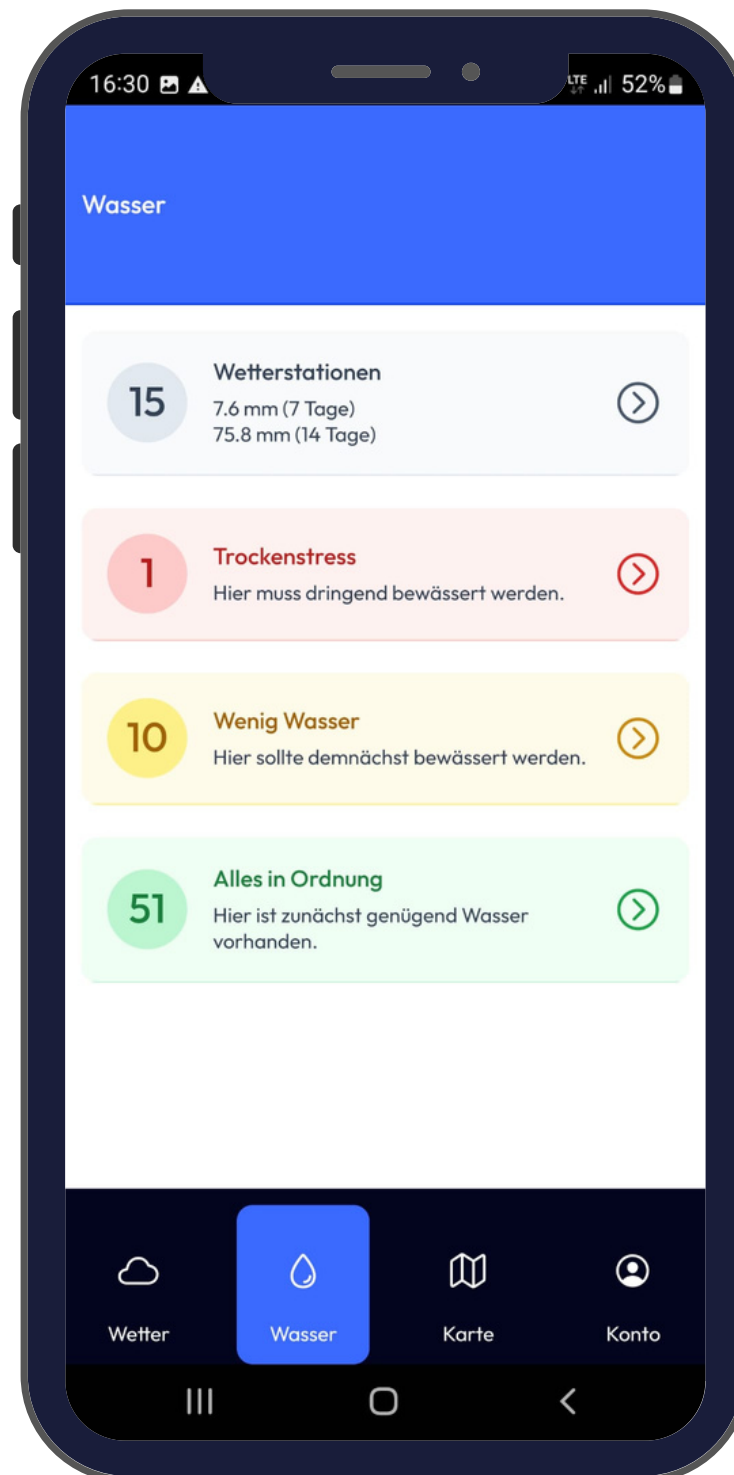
16:30

LTE 52%

Wasser

15
Wetterstationen
7.6 mm (7 Tage)
75.8 mm (14 Tage)

1
Trockenstress
Hier muss dringend bewässert werden.

10
Wenig Wasser
Hier sollte demnächst bewässert werden.

51
Alles in Ordnung
Hier ist zunächst genügend Wasser vorhanden.

Wetter
Wasser
Karte
Konto